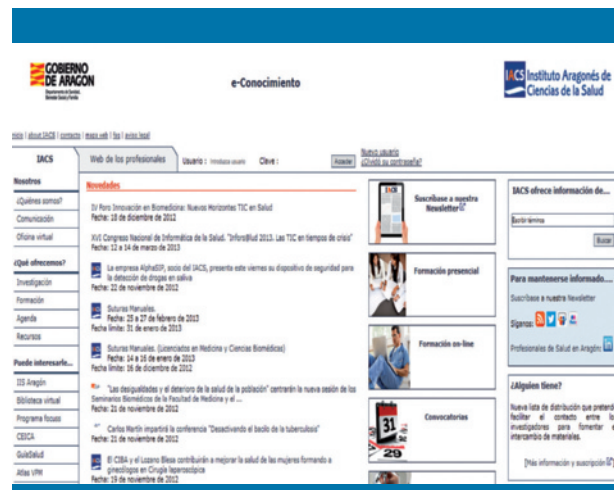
GOBIERNO DE ARAGON

Departamento de Sanidad, Bienestar Social y Familia

e-Conocimiento

IACS Instituto Aragonés de Ciencias de la Salud

inicio | about IACS | contacto | mapa web | faq | aviso legal

IACS

Web de los profesionales

Usuario : Introduzca usuario

Clave :

Aceptar

Nuevo usuario

¿Olvidó su contraseña?

Nosotros

¿Quiénes somos?

Comunicación

Oficina virtual

¿Qué ofrecemos?

Investigación

Formación

Agenda

Recursos

Puede interesarle...

IIS Aragón

Biblioteca virtual

Programa focuss

CEICA

GuiaSalud

Atlas VPM

Novedades

IV Foro Innovación en Biomedicina: Nuevos Horizontes TIC en Salud
Fecha: 18 de diciembre de 2012

XVI Congreso Nacional de Informática de la Salud. "InforSalud 2013. Las TIC en tiempos de crisis"
Fecha: 12 a 14 de marzo de 2013

La empresa AlphaSIP, socio del IACS, presenta este viernes su dispositivo de seguridad para la detección de drogas en saliva
Fecha: 22 de noviembre de 2012

Suturas Manuales.
Fecha: 25 a 27 de febrero de 2013
Fecha límite: 31 de enero de 2013

Suturas Manuales. (Licenciados en Medicina y Ciencias Biomédicas)
Fecha: 14 a 16 de enero de 2013
Fecha límite: 16 de diciembre de 2012

"Las desigualdades y el deterioro de la salud de la población" centrarán la nueva sesión de los Seminarios Biomédicos de la Facultad de Medicina y el ...
Fecha: 21 de noviembre de 2012

Carlos Martín impartirá la conferencia "Desactivando el bacilo de la tuberculosis"
Fecha: 21 de noviembre de 2012

El CIBA y el Lozano Blesa contribuirán a mejorar la salud de las mujeres formando a ginecólogos en Cirugía laparoscópica
Fecha: 19 de noviembre de 2012

IACS

Suscríbase a nuestra Newsletter

Formación presencial

Formación on-line

31

29

Convocatorias

IACS ofrece información de...

Escriba término

Buscar

Para mantenerse informado...

Suscríbase a nuestra Newsletter

Síganos

Profesionales de Salud en Aragón

¿Alguien tiene?

Nueva lista de distribución que pretende facilitar el contacto entre los investigadores para fomentar el intercambio de materiales.

[Más información y suscripción]